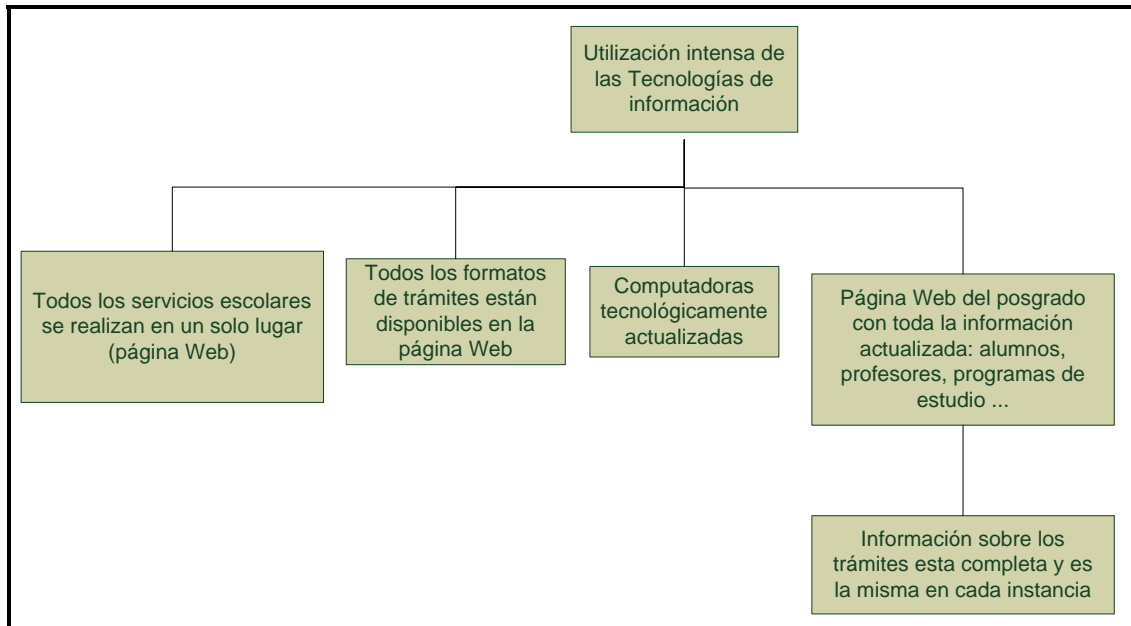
Utilización intensa de las Tecnologías de información

Todos los servicios escolares se realizan en un solo lugar (página Web)

Todos los formatos de trámites están disponibles en la página Web

Computadoras tecnológicamente actualizadas

Página Web del posgrado con toda la información actualizada: alumnos, profesores, programas de estudio ...

Información sobre los trámites esta completa y es la misma en cada instancia